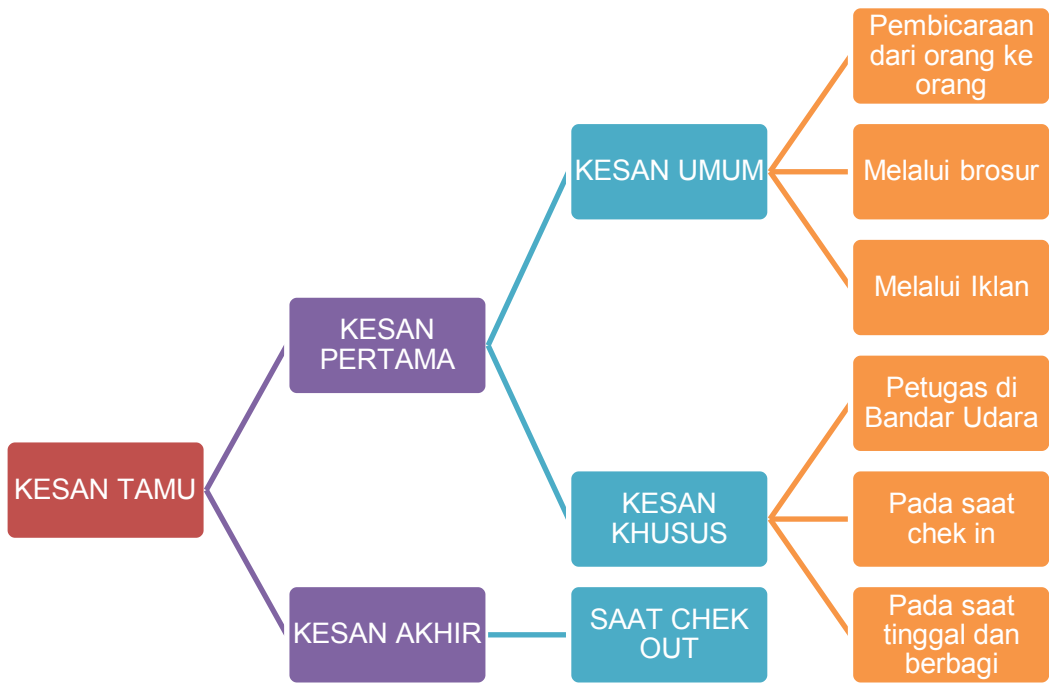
KESAN TAMU

KESAN PERTAMA

KESAN UMUM

Pembicaraan dari orang ke orang

Melalui brosur

Melalui Iklan

KESAN KHUSUS

Petugas di Bandar Udara

Pada saat chek in

Pada saat tinggal dan berbagi

KESAN AKHIR

SAAT CHEK OUT